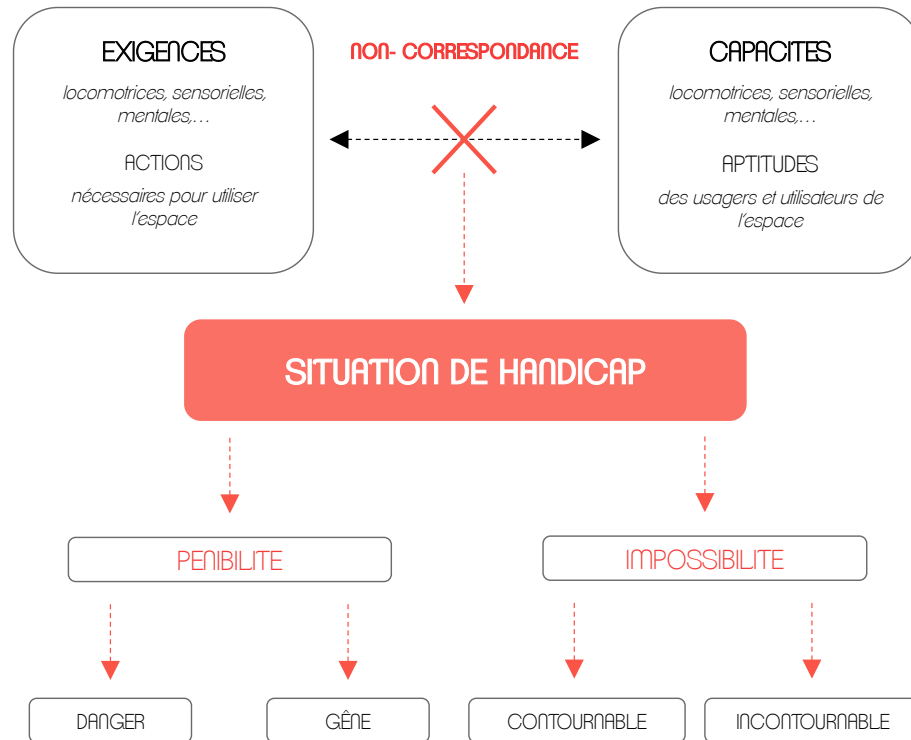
EXIGENCES

locomotrices, sensorielles, mentales,...

ACTIONS

nécessaires pour utiliser l'espace

NON- CORRESPONDANCE

CAPACITES

locomotrices, sensorielles, mentales,...

APTITUDES

des usagers et utilisateurs de l'espace

SITUATION DE HANDICAP

PENIBILITE

IMPOSSIBILITE

DANGER

GÊNE

CONTOURNABLE

INCONTOURNABLE